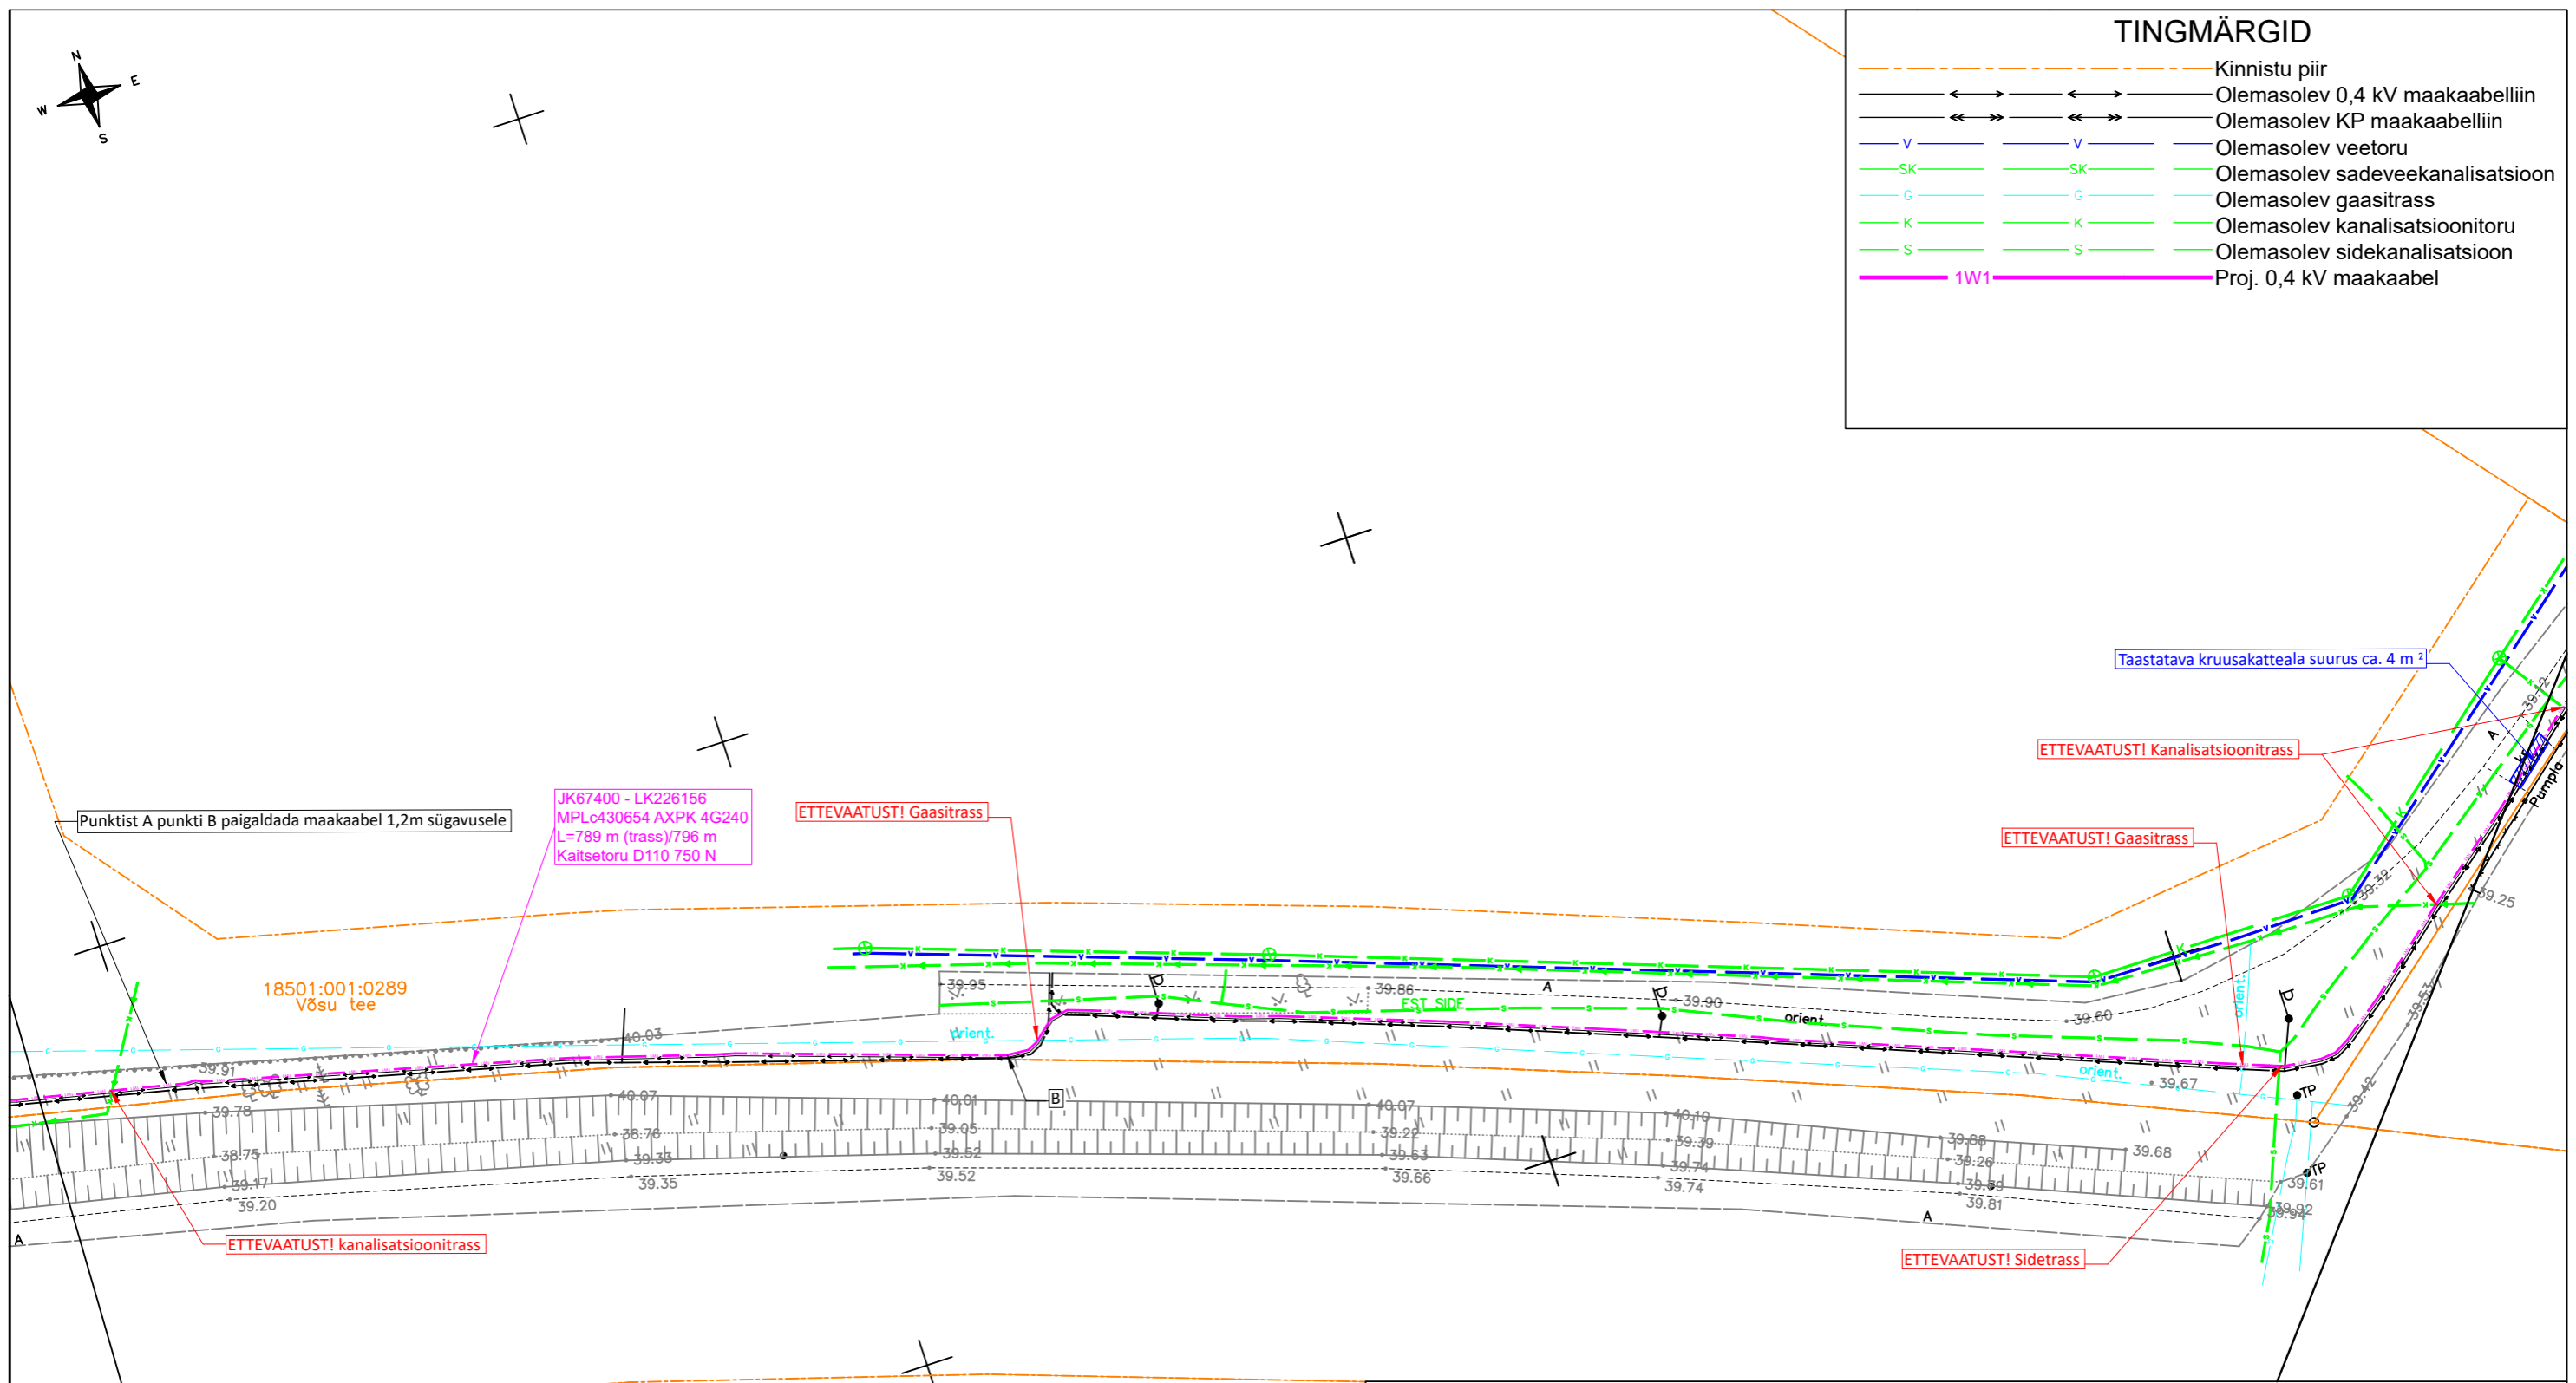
TINGMÄRGID

Kinnistu piir
Olemasolev 0,4 kV maakaabelliin
Olemasolev KP maakaabelliin
V V Olemasolev veetoru
SK SK Olemasolev sadeveekanalisatsioon
G G Olemasolev gaasitrass
K K Olemasolev kanalisatsioonitoru
S S Olemasolev sidekanalisatsioon
1W1 Proj. 0,4 kV maakaabel

N E W S

Taastatava kruusakatteala suurus ca. 4 m²

ETTEVAATUST! Kanalisatsioonitrass

ETTEVAATUST! Gaasitrass

Punktist A punkti B paigaldada maakaabel 1,2m sügavusele

JK67400 - LK226156
MPLc430654 AXPK 4G240
L=789 m (trass)/796 m
Kaitsetoru D110 750 N

ETTEVAATUST! Gaasitrass

18501:001:0289
Võsu tee

39.95 39.86 39.90 39.60 40.03 39.91 39.78 38.75 39.17 39.20 40.07 38.76 39.33 39.35 40.01 39.05 39.52 39.52 40.07 39.22 39.63 39.66 40.10 39.39 39.74 39.74 39.88 39.26 39.69 39.81 39.68 39.67 39.61 39.92 39.94 39.25 39.32 39.42 39.53 39.12

EST SIDE
orient.
orient.
orient.
A
A
A
B
TP
TP
Pumpla

ETTEVAATUST! kanalisatsioonitrass

ETTEVAATUST! Sidetrass